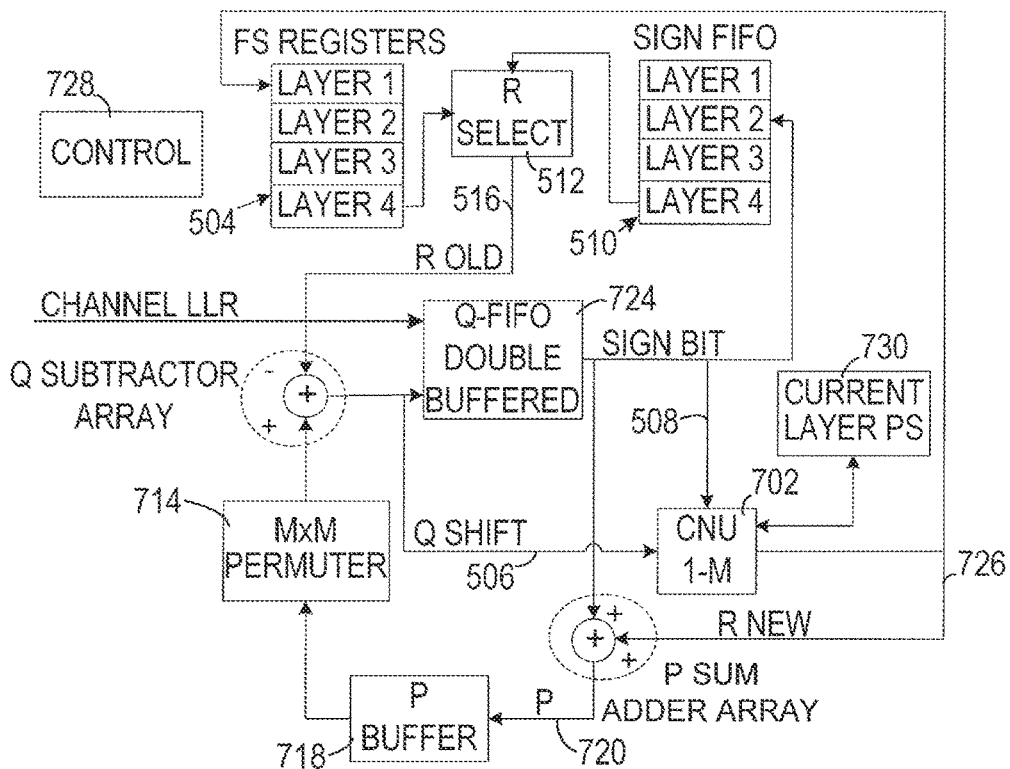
FS REGISTERS
SIGN FIFO
728
CONTROL
LAYER 1
LAYER 2
LAYER 3
LAYER 4
504
R SELECT
512
516
LAYER 1
LAYER 2
LAYER 3
LAYER 4
510
R OLD
CHANNEL LLR
Q-FIFO DOUBLE BUFFERED
724
SIGN BIT
730
Q SUBTRACTOR ARRAY
-
+
+
CURRENT LAYER PS
508
702
714
MxM PERMUTER
Q SHIFT
506
CNU 1-M
726
+
+
+
R NEW
P SUM ADDER ARRAY
P
718
P BUFFER
720